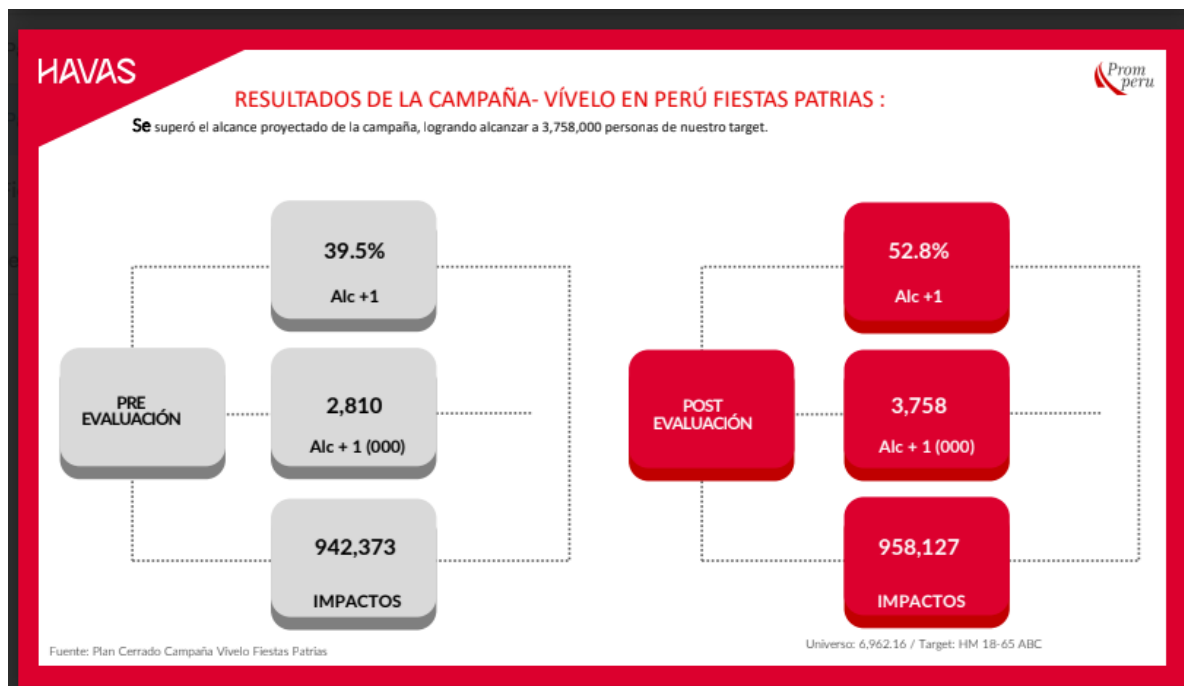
HAVAS

Prom peru

RESULTADOS DE LA CAMPAÑA- VÍVELO EN PERÚ FIESTAS PATRIAS :

Se superó el alcance proyectado de la campaña, logrando alcanzar a 3,758,000 personas de nuestro target.

39.5%
Alc +1

PRE EVALUACIÓN

2,810
Alc + 1 (000)

942,373
IMPACTOS

52.8%
Alc +1

POST EVALUACIÓN

3,758
Alc + 1 (000)

958,127
IMPACTOS

Fuente: Plan Cerrado Campaña Vívelo Fiestas Patrias

Universo: 6,962.16 / Target: HM 18-65 ABC